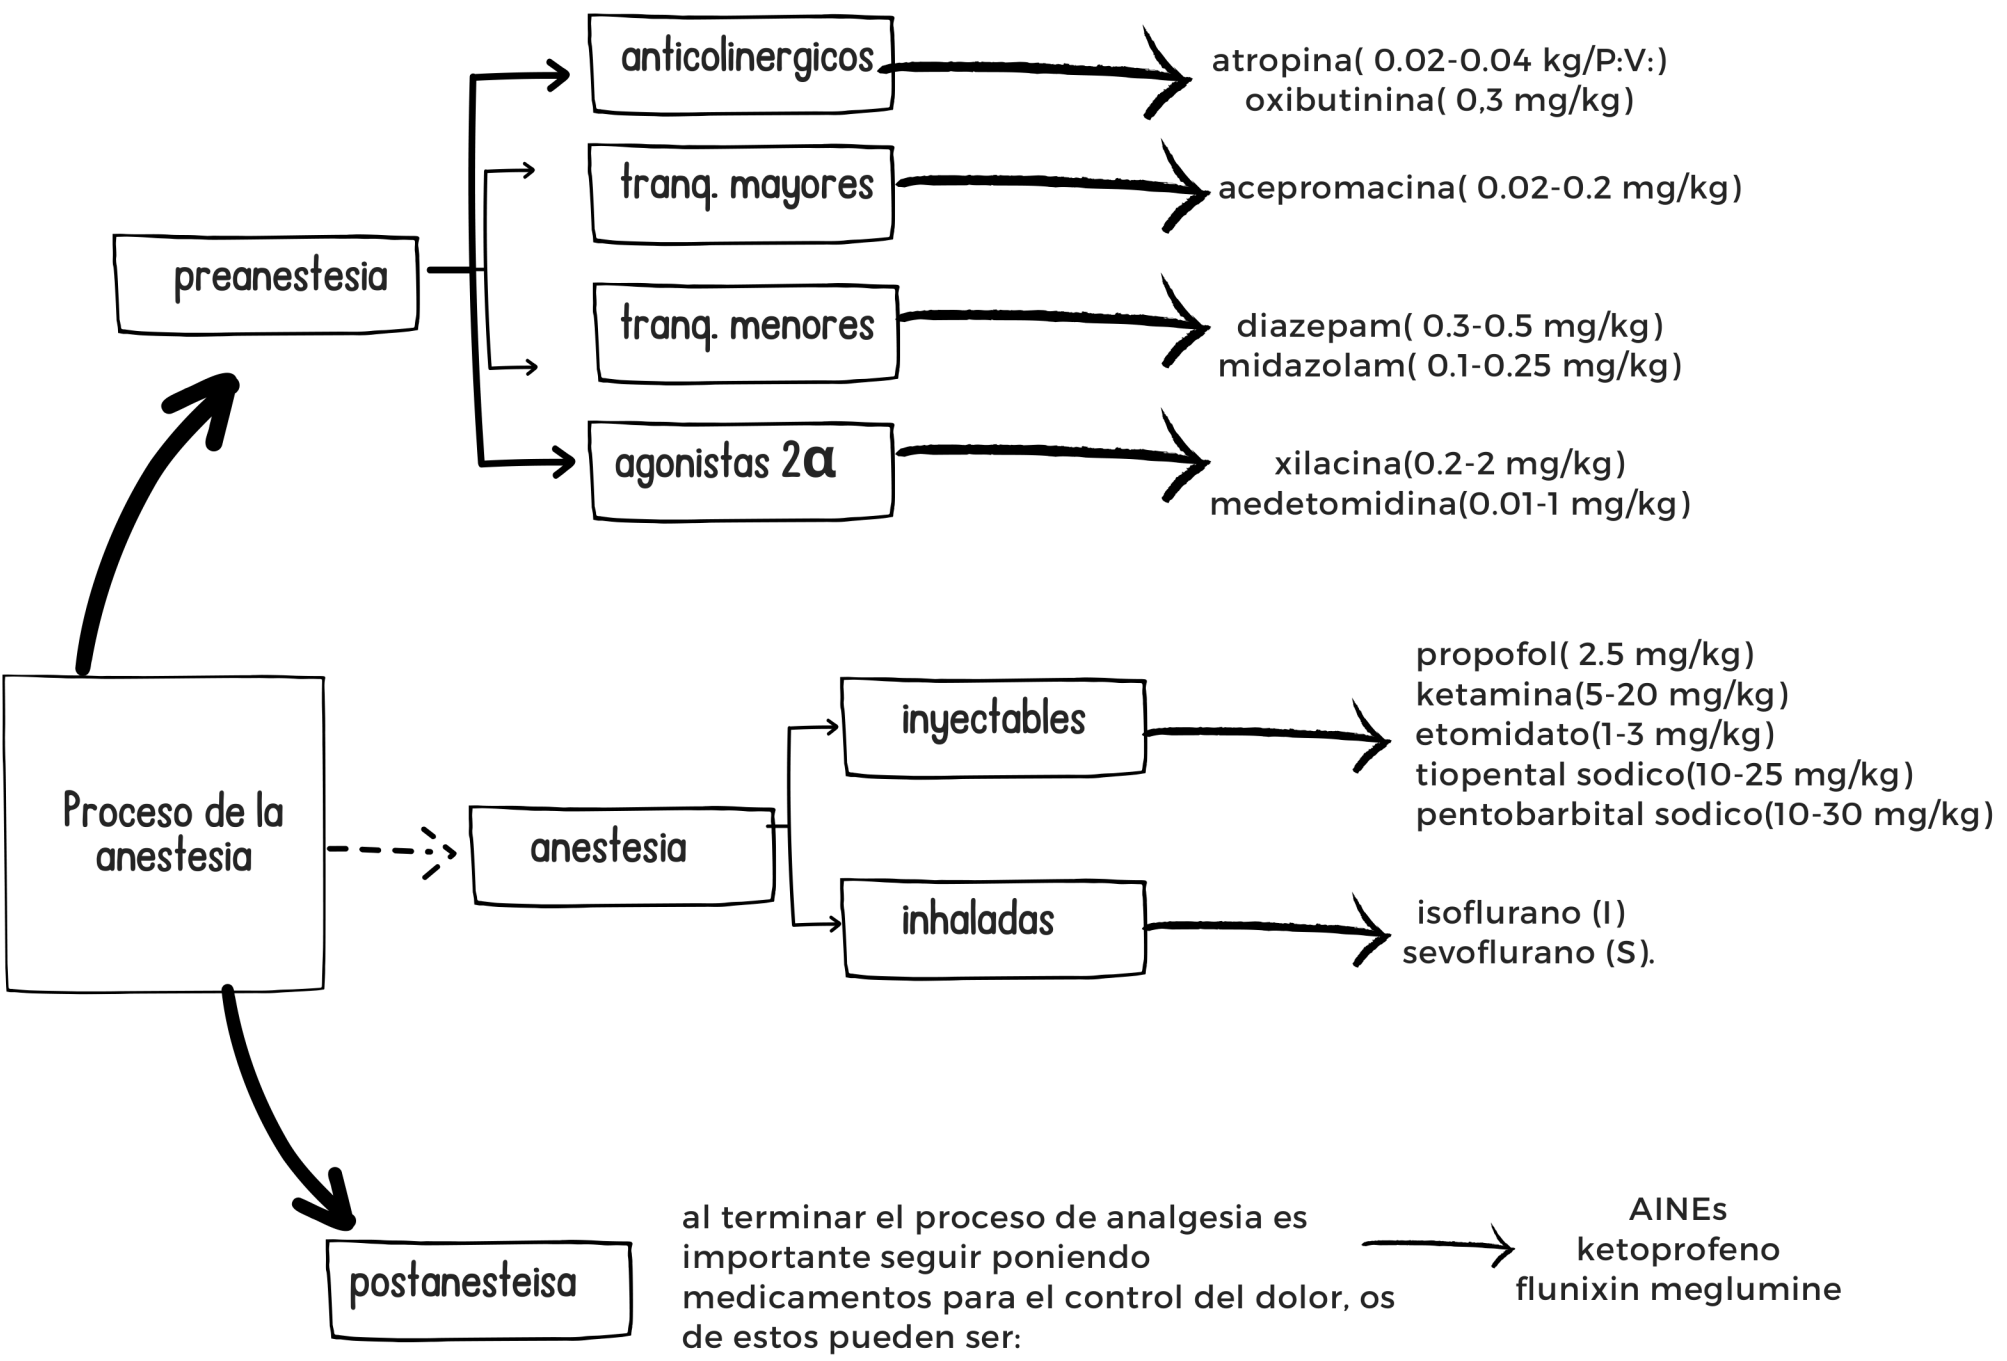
anticolinergicos

atropina( 0.02-0.04 kg/P:V:)
oxibutinina( 0,3 mg/kg)

tranq. mayores

acepromacina( 0.02-0.2 mg/kg)

preanestesia

tranq. menores

diazepam( 0.3-0.5 mg/kg)
midazolam( 0.1-0.25 mg/kg)

agonistas 2α

xilacina(0.2-2 mg/kg)
medetomidina(0.01-1 mg/kg)

propofol( 2.5 mg/kg)
ketamina(5-20 mg/kg)
etomidato(1-3 mg/kg)
tiopental sodico(10-25 mg/kg)
pentobarbital sodico(10-30 mg/kg)

inyectables

Proceso de la anestesia

anestesia

inhaladas

isoflurano (I)
sevoflurano (S).

postanesteisa

al terminar el proceso de analgesia es importante seguir poniendo medicamentos para el control del dolor, os de estos pueden ser:

AINEs
ketoprofeno
flunixin meglumine